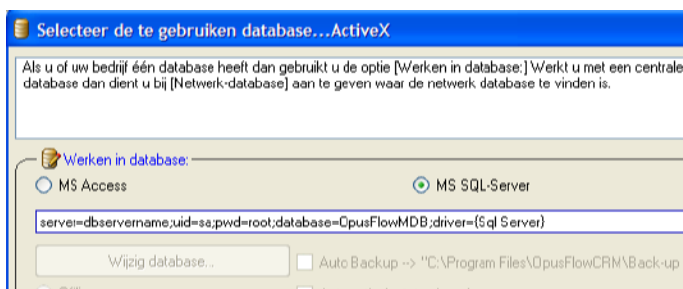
Selecteer de te gebruiken database...ActiveX

Als u of uw bedrijf één database heeft dan gebruikt u de optie [Werken in database:] Werkt u met een centrale database dan dient u bij [Netwerk-database] aan te geven waar de netwerk database te vinden is.

Werken in database:

MS Access

MS SQL-Server

server=dbservername;uid=sa;pwd=root;database=OpusFlowMDB;driver={Sql Server}

Wijzig database...

Auto Backup --> "C:\Program Files\OpusFlowCRM\Back-up